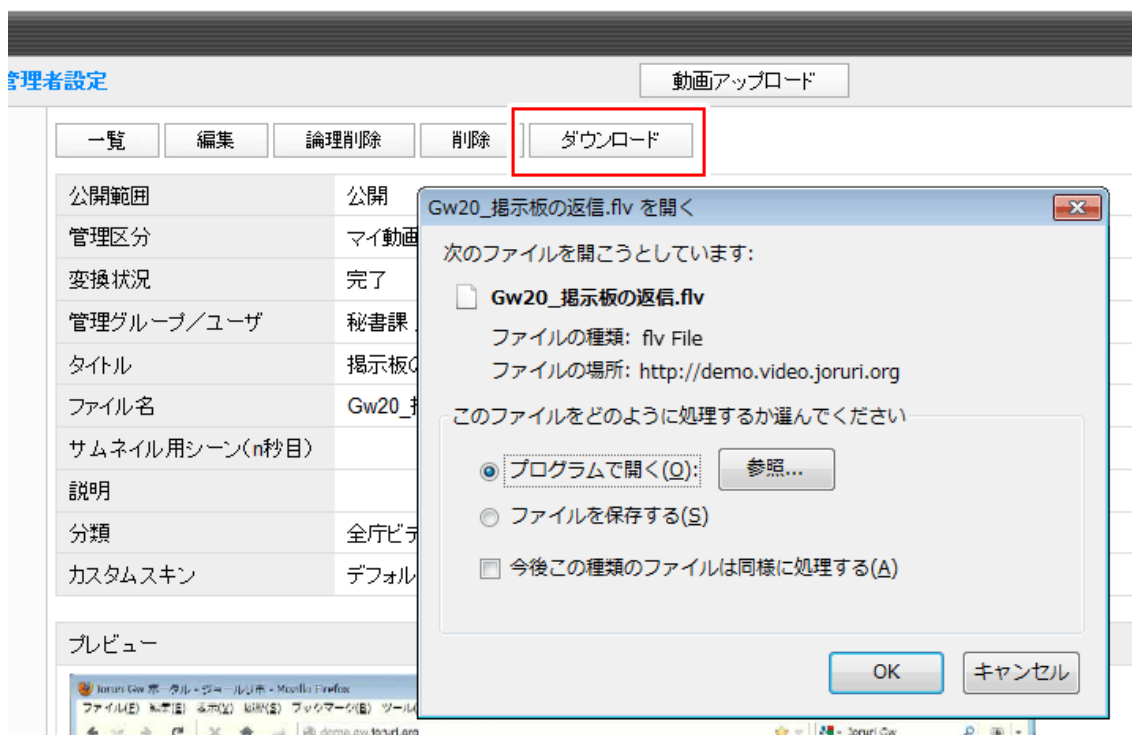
管理者設定

動画アップロード

一覧 編集 論理削除 削除 ダウンロード

| 公開範囲 | 公開 |
|---|---|
| 管理区分 | マイ動画 |
| 変換状況 | 完了 |
| 管理グループ／ユーザ | 秘書課 |
| タイトル | 掲示板の |
| ファイル名 | Gw20_掲 |
| サムネイル用シーン(n秒目) | |
| 説明 | |
| 分類 | 全庁ビデ |
| カスタムスキン | デフォル |

プレビュー

Joruri Gw ポータル - ジョールリ - Mozilla Firefox
ファイル(F) 編集(E) 表示(V) 履歴(S) ブックマーク(B) ツール
demo.gw.joruri.org
Joruri Gw

Gw20_掲示板の返信.flv を開く

次のファイルを開こうとしています:

Gw20_掲示板の返信.flv

ファイルの種類: flv File

ファイルの場所: http://demo.video.joruri.org

このファイルをどのように処理するか選んでください

プログラムで開く(O): 参照...

ファイルを保存する(S)

今後この種類のファイルは同様に処理する(A)

OK キャンセル